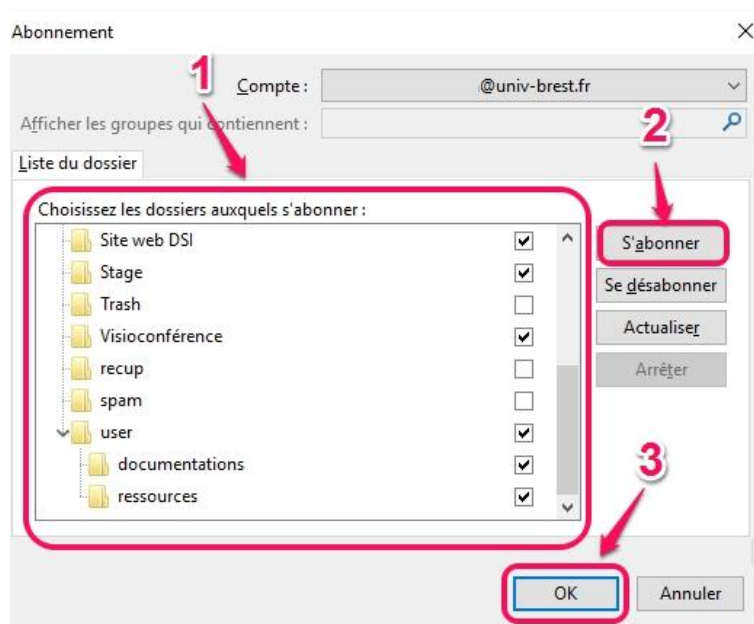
Abonnement

×

1

Compte : @univ-brest.fr

Afficher les groupes qui contiennent :

2

Liste du dossier

Choisissez les dossiers auxquels s'abonner :

Site web DSI
Stage
Trash
Visioconférence
recup
spam
user
documentations
ressources

S'abonner
Se désabonner
Actualiser
Arrêter

3

OK
Annuler